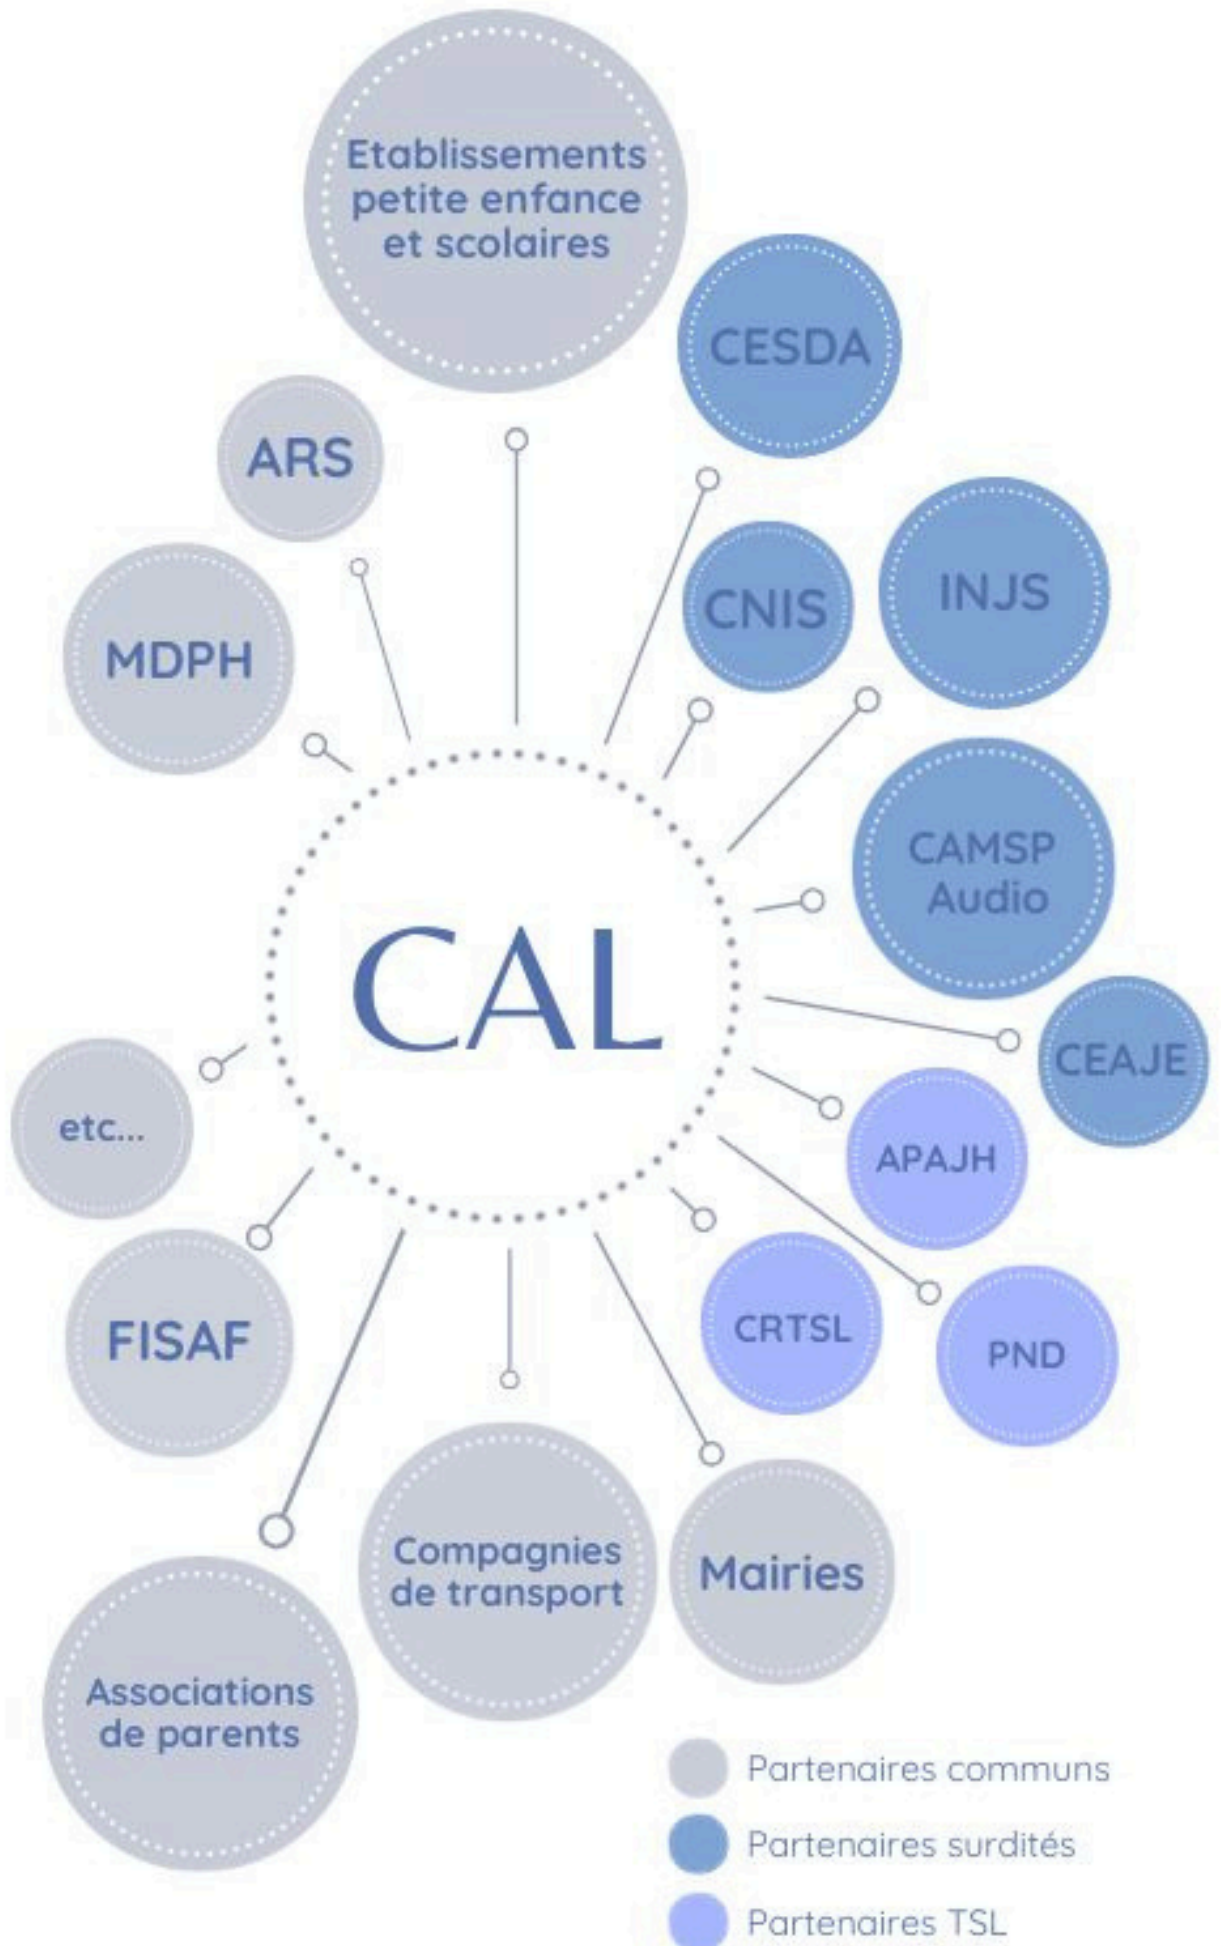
Etablissements petite enfance et scolaires

CESDA

ARS

CNIS

INJS

MDPH

CAMSP Audio

CAL

CEAJE

etc...

APAJH

FISAF

CRTSL

PND

Compagnies de transport

Mairies

Associations de parents

Partenaires communs

Partenaires surdités

Partenaires TSL